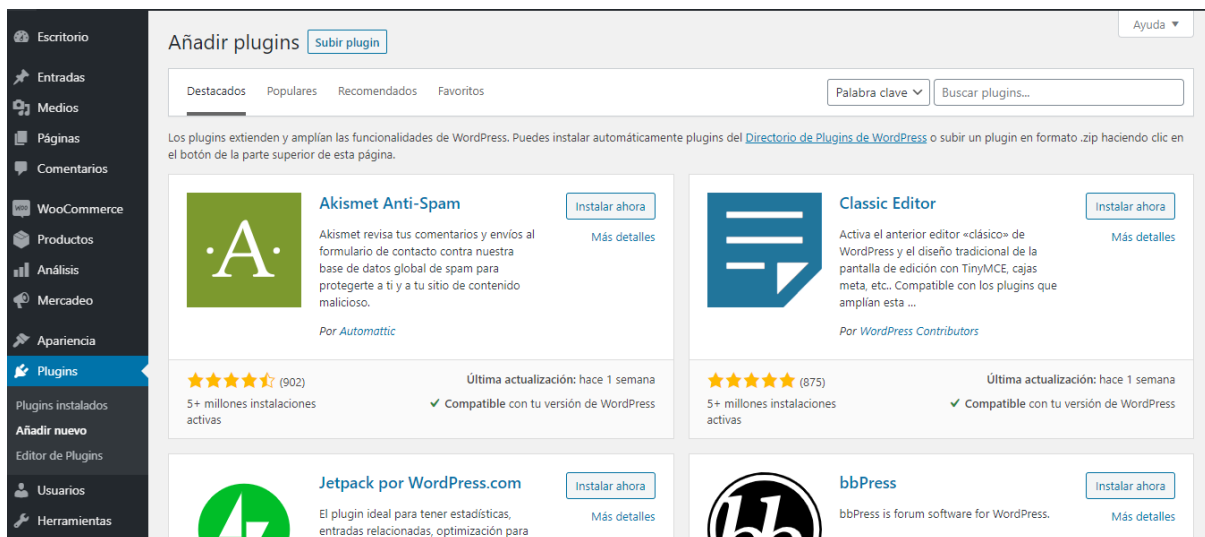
Escritorio
Entradas
Medios
Páginas
Comentarios
WooCommerce
Productos
Análisis
Mercadeo
Apariencia
Plugins
Plugins instalados
Añadir nuevo
Editor de Plugins
Usuarios
Herramientas

Ayuda ▼

Añadir plugins Subir plugin

Destacados Populares Recomendados Favoritos

Palabra clave
Buscar plugins...

Los plugins extienden y amplían las funcionalidades de WordPress. Puedes instalar automáticamente plugins del Directorio de Plugins de WordPress o subir un plugin en formato .zip haciendo clic en el botón de la parte superior de esta página.

Akismet Anti-Spam
Instalar ahora
Más detalles
Akismet revisa tus comentarios y envíos al formulario de contacto contra nuestra base de datos global de spam para protegerte a ti y a tu sitio de contenido malicioso.
Por Automattic
(902)
5+ millones instalaciones activas
Última actualización: hace 1 semana
Compatible con tu versión de WordPress

Classic Editor
Instalar ahora
Más detalles
Activa el anterior editor «clásico» de WordPress y el diseño tradicional de la pantalla de edición con TinyMCE, cajas meta, etc.. Compatible con los plugins que amplían esta ...
Por WordPress Contributors
(875)
5+ millones instalaciones activas
Última actualización: hace 1 semana
Compatible con tu versión de WordPress

Jetpack por WordPress.com
Instalar ahora
Más detalles
El plugin ideal para tener estadísticas, entradas relacionadas, optimización para

bbPress
Instalar ahora
Más detalles
bbPress is forum software for WordPress.